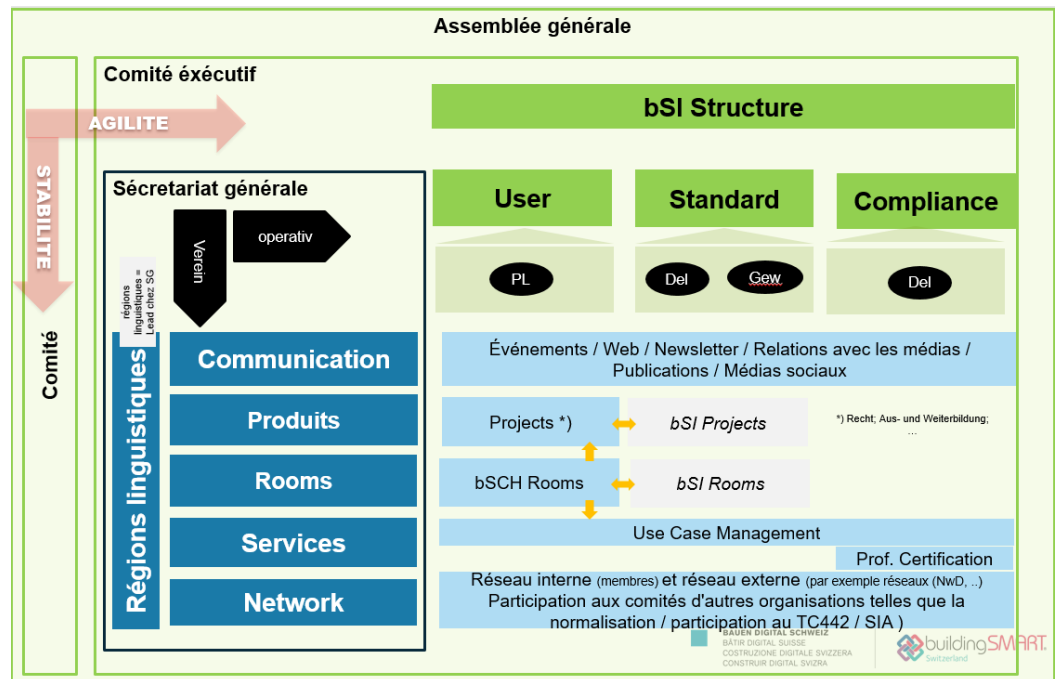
Assemblée générale

Comité

Comité éxécutif

AGILITE

STABILITE

bSI Structure

Sécretariat générale

Verein

operativ

régions linguistiques = Lead chez SG

Régions linguistiques

User

Standard

Compliance

PL

Del

Gew

Del

Communication

Produits

Rooms

Services

Network

Événements / Web / Newsletter / Relations avec les médias / Publications / Médias sociaux

Projects *)

bSI Projects

*) Recht; Aus- und Weiterbildung; ...

bSCH Rooms

bSI Rooms

Use Case Management

Prof. Certification

Réseau interne (membres) et réseau externe (par exemple réseaux (NwD, ..) Participation aux comités d'autres organisations telles que la normalisation / participation au TC442 / SIA )

BAUEN DIGITAL SCHWEIZ
BÂTIR DIGITAL SUISSE
COSTRUZIONE DIGITALE SVIZZERA
CONSTRUIR DIGITAL SVIZRA

buildingSMART
Switzerland